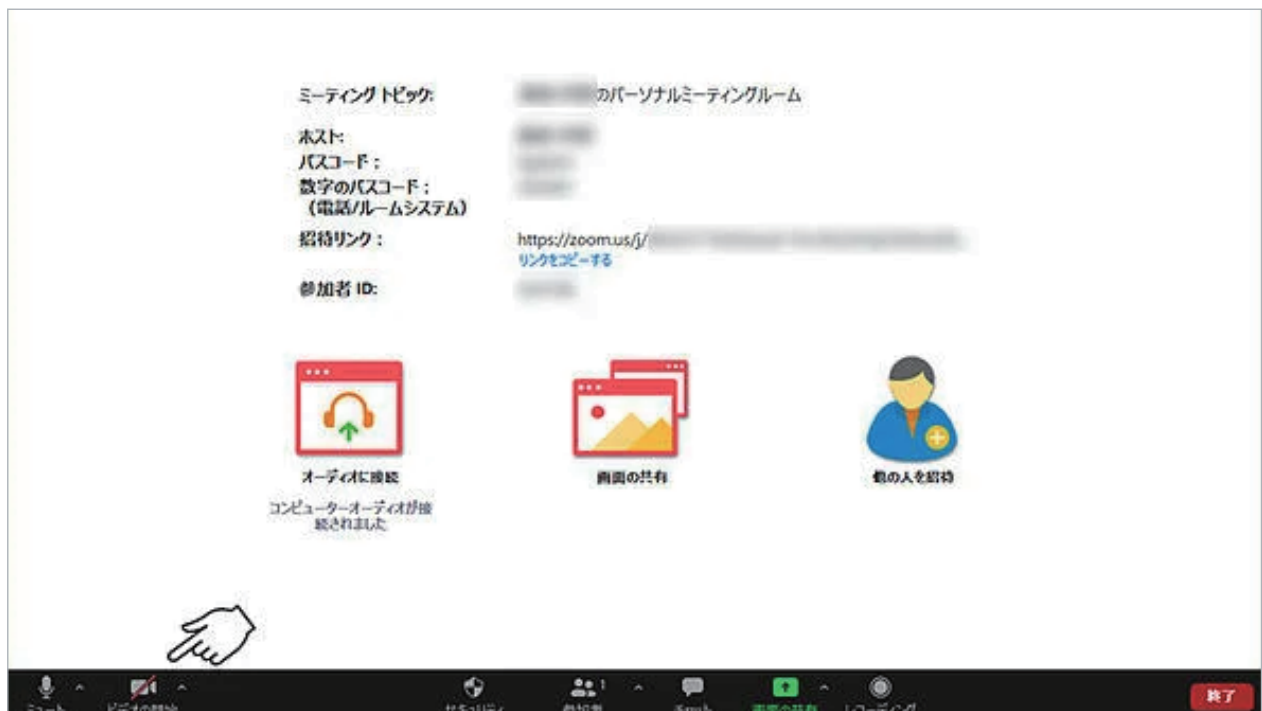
ミーティングトピック:　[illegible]のパーソナルミーティングルーム

ホスト:　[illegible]
パスコード:　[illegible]
数字のパスコード:（電話/ルームシステム）　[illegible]

招待リンク:　https://zoom.us/j/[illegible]
リンクをコピーする

参加者 ID:　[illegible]

オーディオに接続
コンピューターオーディオが接続されました

画面の共有

他の人を招待

ミュート　ビデオの開始　セキュリティ　参加者 1　チャット　画面の共有　レコーディング　終了